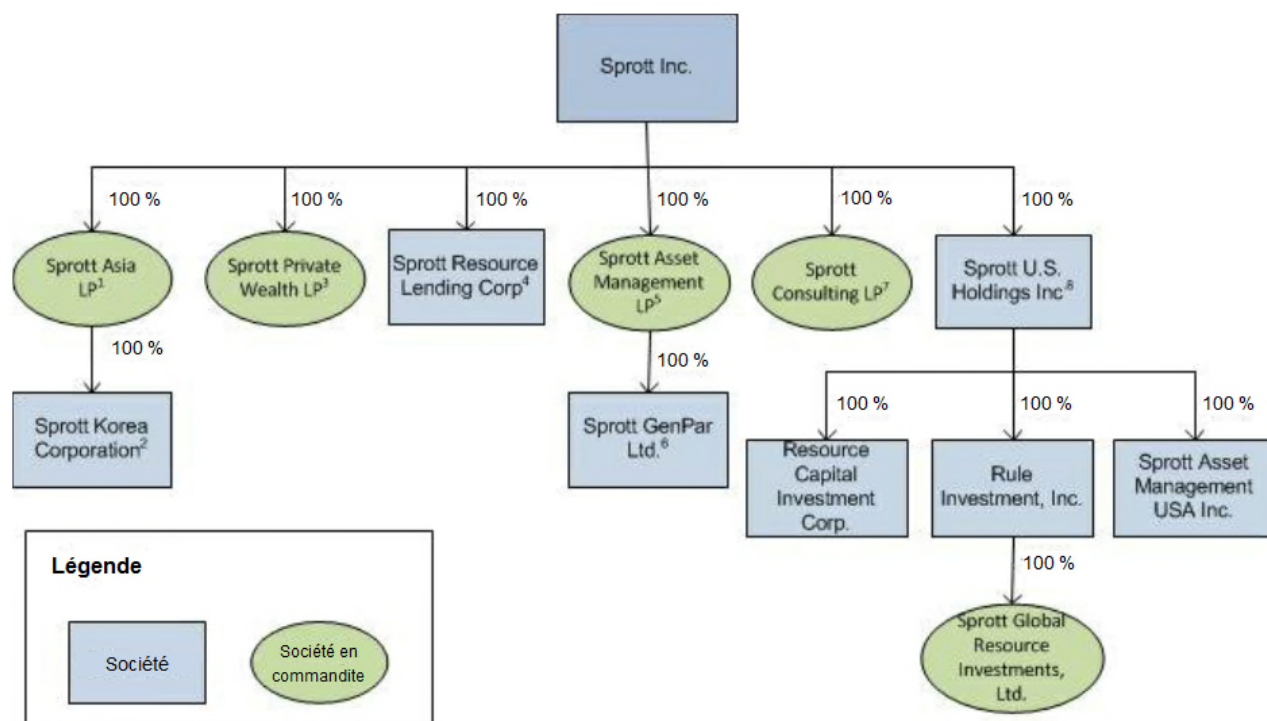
Sprott Inc.

100 %
Sprott Asia LP$^{1}$

100 %
Sprott Korea Corporation$^{2}$

100 %
Sprott Private Wealth LP$^{3}$

100 %
Sprott Resource Lending Corp$^{4}$

100 %
Sprott Asset Management LP$^{5}$

100 %
Sprott GenPar Ltd.$^{6}$

100 %
Sprott Consulting LP$^{7}$

100 %
Sprott U.S. Holdings Inc$^{8}$

100 %
Resource Capital Investment Corp.

100 %
Rule Investment, Inc.

100 %
Sprott Global Resource Investments, Ltd.

100 %
Sprott Asset Management USA Inc.

Légende

Société

Société en commandite